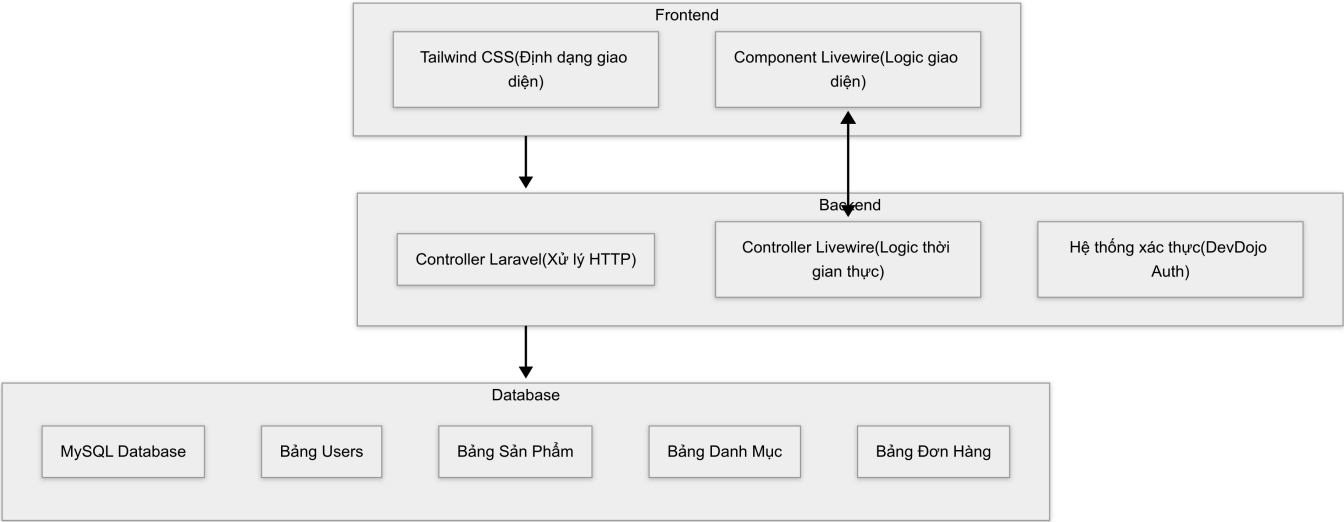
Frontend

Tailwind CSS(Định dạng giao diện)

Component Livewire(Logic giao diện)

Backend

Controller Laravel(Xử lý HTTP)

Controller Livewire(Logic thời gian thực)

Hệ thống xác thực(DevDojo Auth)

Database

MySQL Database

Bảng Users

Bảng Sản Phẩm

Bảng Danh Mục

Bảng Đơn Hàng